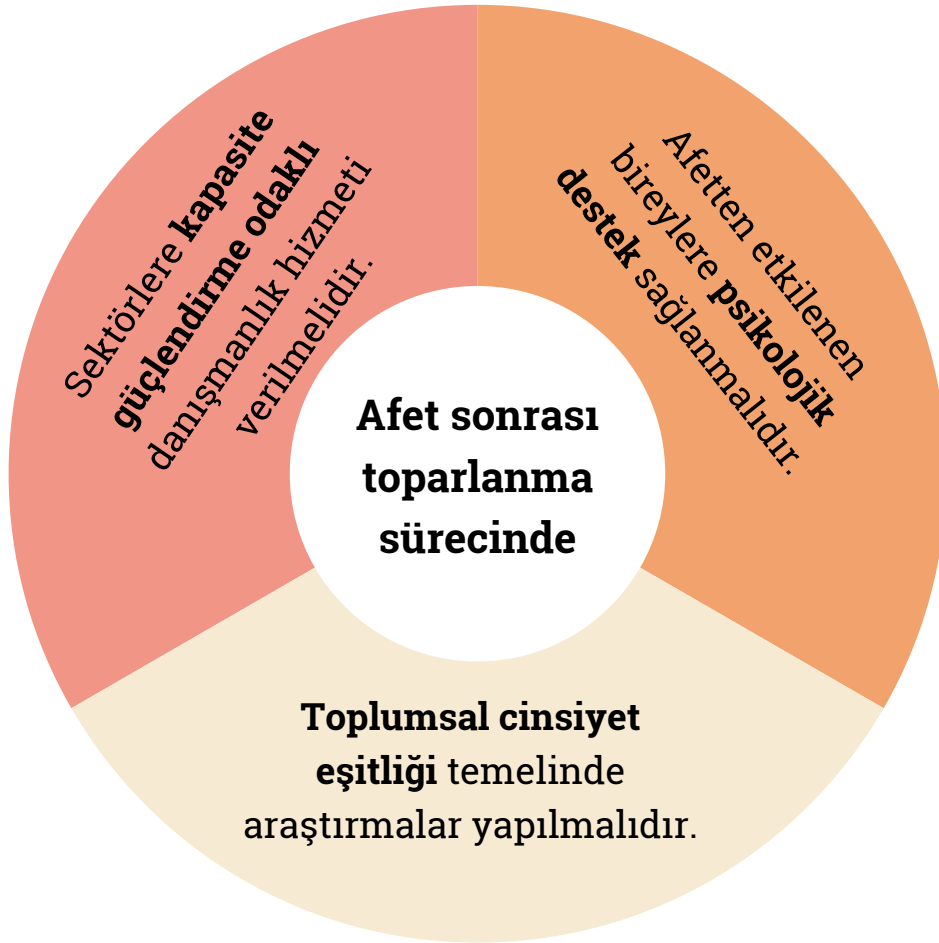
Afet sonrası toparlanma sürecinde

Sektörlere kapasite güçlendirme odaklı danışmanlık hizmeti verilmelidir.

Afetten etkilenen bireylere psikolojik destek sağlanmalıdır.

Toplumsal cinsiyet eşitliği temelinde araştırmalar yapılmalıdır.